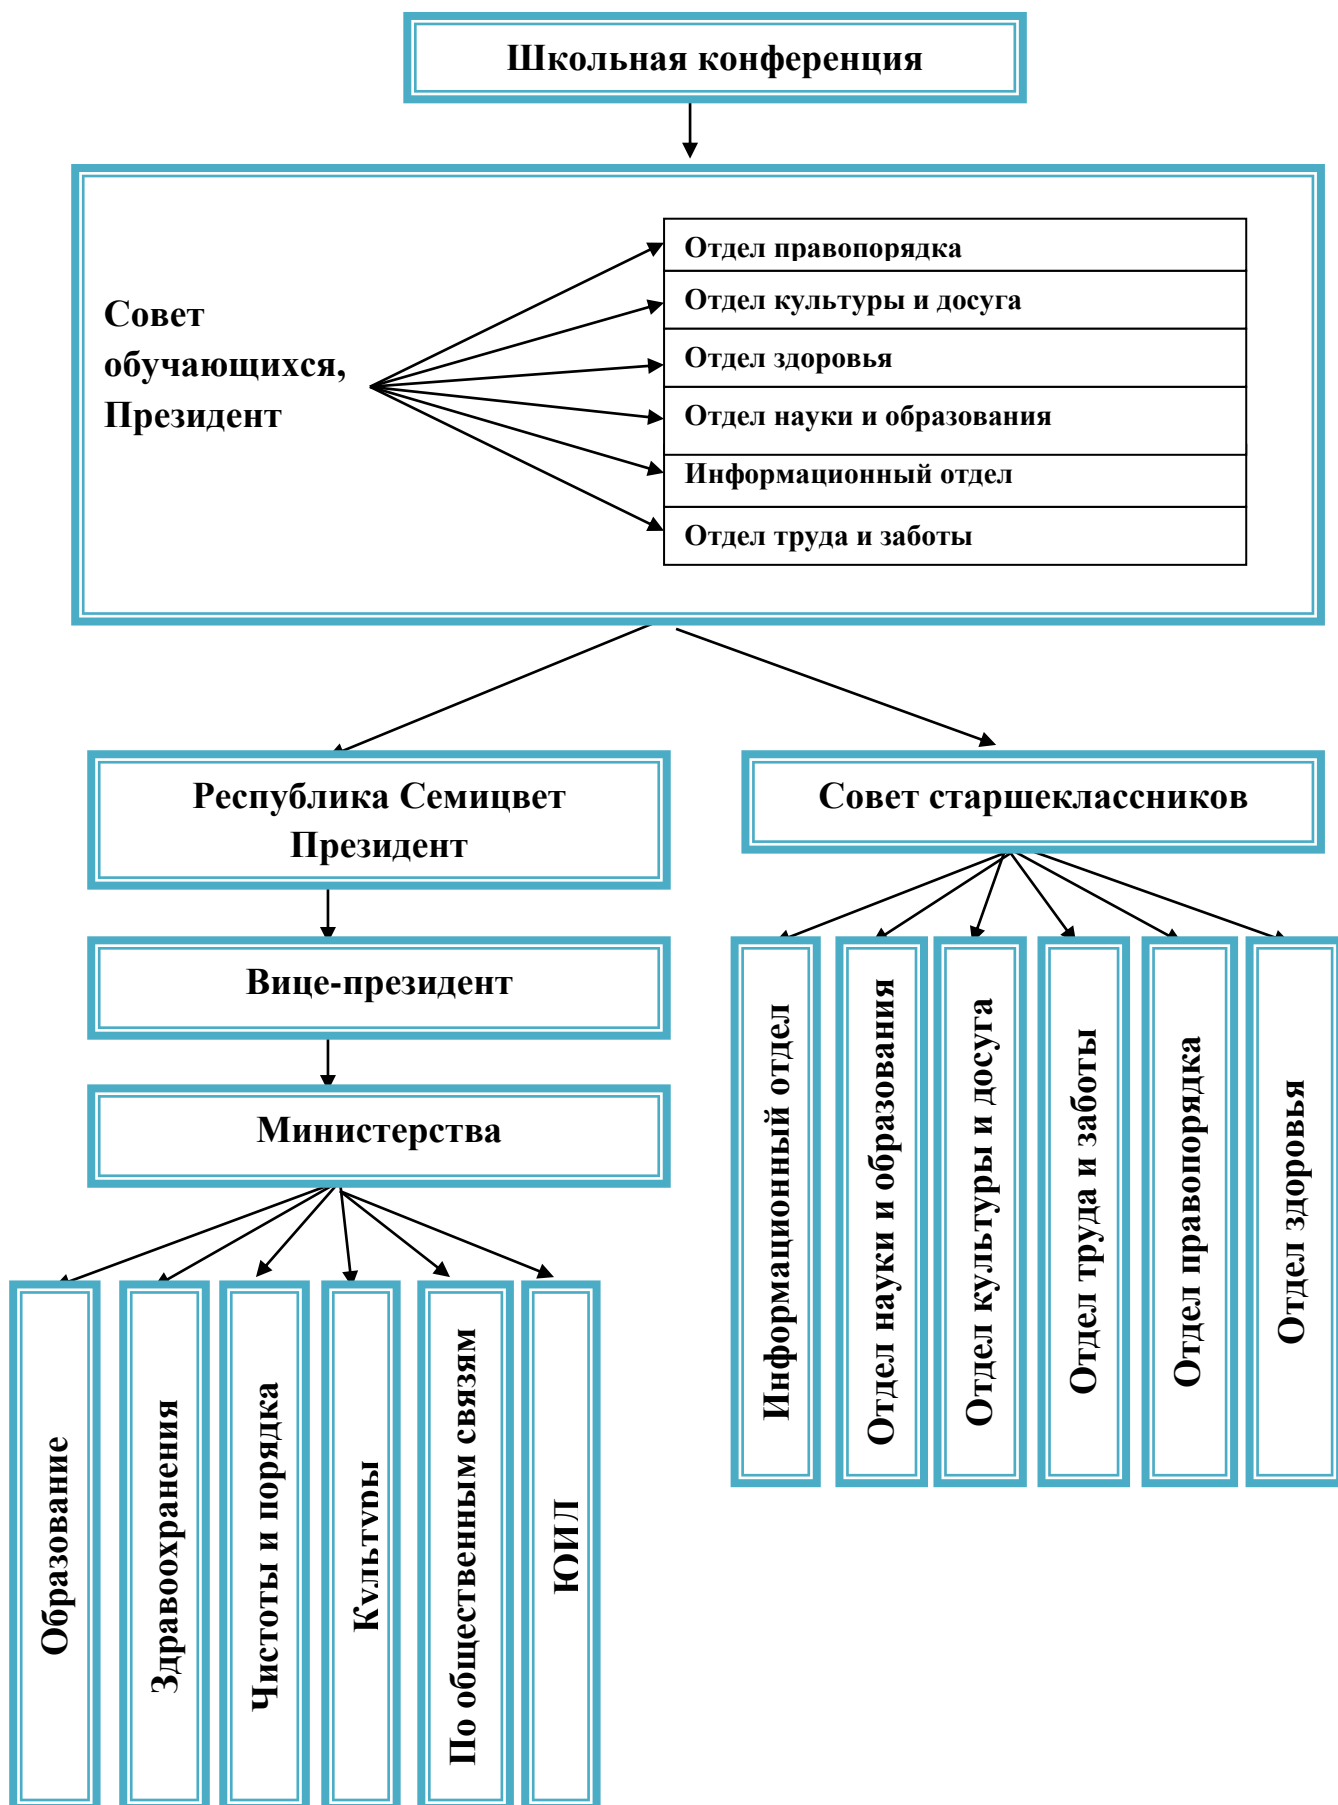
Школьная конференция

Совет обучающихся, Президент

Отдел правопорядка
Отдел культуры и досуга
Отдел здоровья
Отдел науки и образования
Информационный отдел
Отдел труда и заботы

Республика Семицвет
Президент

Совет старшеклассников

Вице-президент

Министерства

Образование
Здравоохранения
Чистоты и порядка
Культуры
По общественным связям
ЮИД

Информационный отдел
Отдел науки и образования
Отдел культуры и досуга
Отдел труда и заботы
Отдел правопорядка
Отдел здоровья